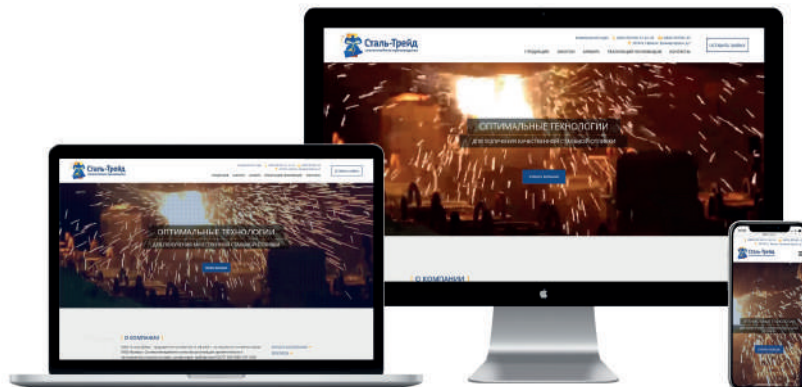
Сталь-Трейд

ОСТАВИТЬ ЗАЯВКУ

ОПТИМАЛЬНЫЕ ТЕХНОЛОГИИ

ДЛЯ ПОЛУЧЕНИЯ КАЧЕСТВЕННОЙ СТАЛЬНОЙ ОТЛИВКИ

О КОМПАНИИ

Сталь-Трейд

ОПТИМАЛЬНЫЕ ТЕХНОЛОГИИ

ДЛЯ ПОЛУЧЕНИЯ КАЧЕСТВЕННОЙ СТАЛЬНОЙ ОТЛИВКИ

О КОМПАНИИ

Сталь-Трейд